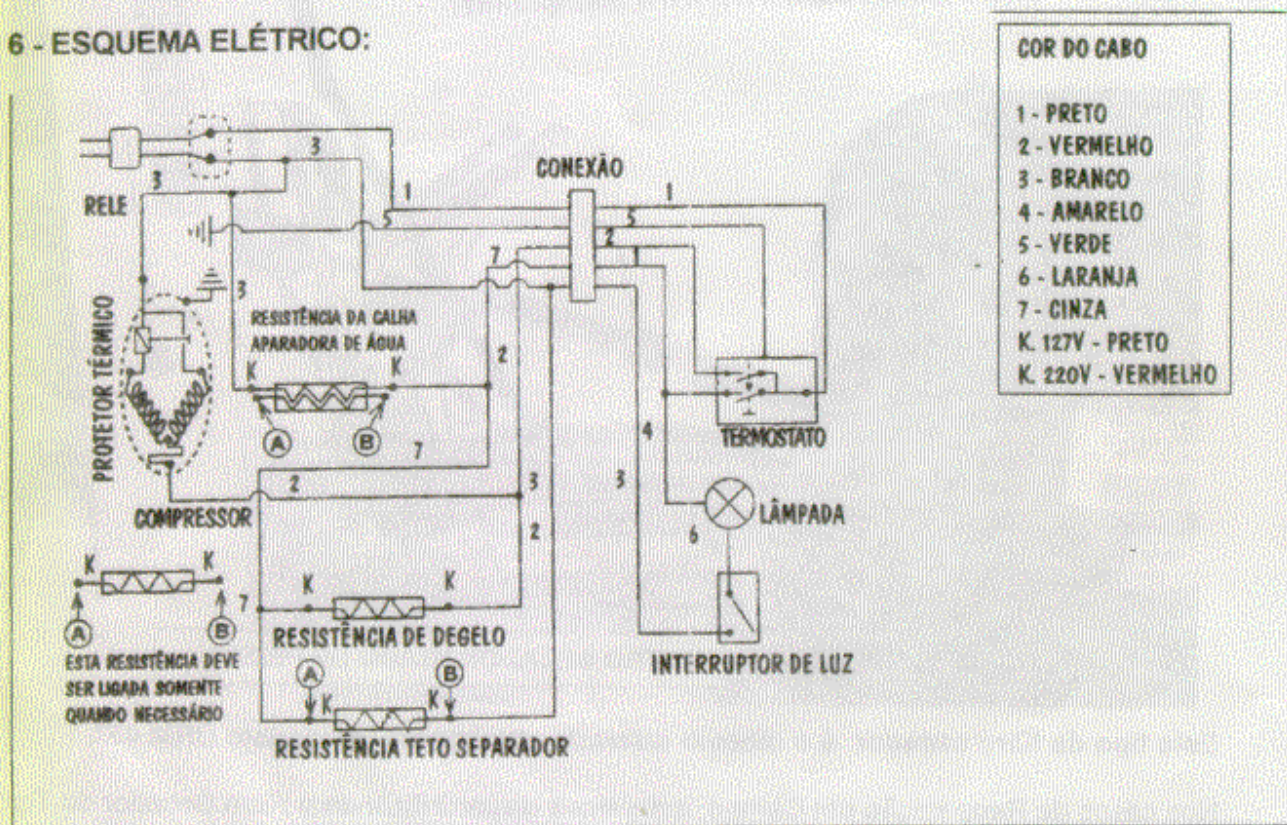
6 - ESQUEMA ELÉTRICO:

COR DO CABO

1 - PRETO
2 - VERMELHO
3 - BRANCO
4 - AMARELO
5 - VERDE
6 - LARANJA
7 - CINZA
K. 127V - PRETO
K. 220V - VERMELHO

3

RELE

3

1

CONEXÃO

1

5

2

7

3

PROTETOR TÉRMICO

RESISTÊNCIA DA CALHA APARADORA DE ÁGUA

K

K

2

A

B

7

4

TERMOSTATO

2

3

3

COMPRESSOR

2

LÂMPADA

6

K

K

7

K

K

A

B

RESISTÊNCIA DE DEGELO

ESTA RESISTÊNCIA DEVE SER LIGADA SOMENTE QUANDO NECESSÁRIO

A

B

K

K

INTERRUPTOR DE LUZ

RESISTÊNCIA TETO SEPARADOR